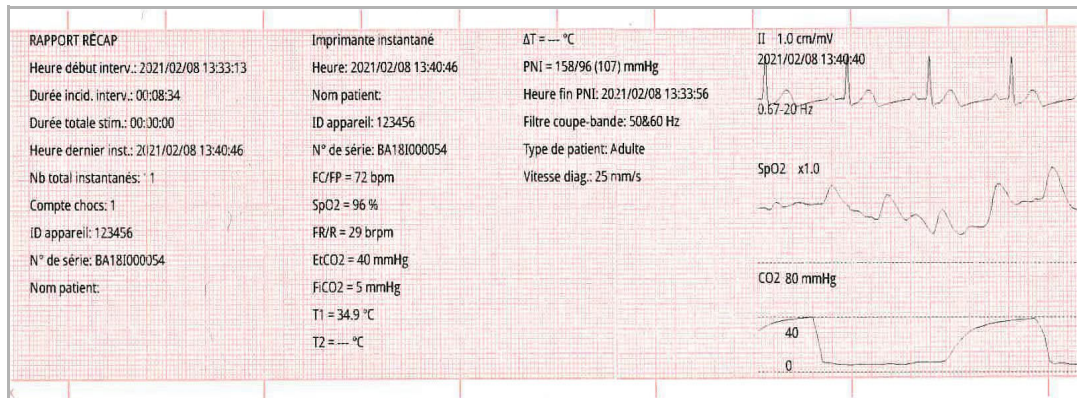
RAPPORT RÉCAP
Heure début interv.: 2021/02/08 13:33:13
Durée incid. interv.: 00:08:34
Durée totale stim.: 00:00:00
Heure dernier inst.: 2021/02/08 13:40:46
Nb total instantanés: 1
Compte chocs: 1
ID appareil: 123456
N° de série: BA18I000054
Nom patient:

Imprimante instantané
Heure: 2021/02/08 13:40:46
Nom patient:
ID appareil: 123456
N° de série: BA18I000054
FC/FP = 72 bpm
SpO2 = 96 %
FR/R = 29 brpm
EtCO2 = 40 mmHg
FiCO2 = 5 mmHg
T1 = 34.9 °C
T2 = --- °C

ΔT = --- °C
PNI = 158/96 (107) mmHg
Heure fin PNI: 2021/02/08 13:33:56
Filtre coupe-bande: 50&60 Hz
Type de patient: Adulte
Vitesse diag.: 25 mm/s

II 1.0 cm/mV
2021/02/08 13:40:40
0.67-20 Hz

SpO2 x1.0

CO2 80 mmHg
40
0